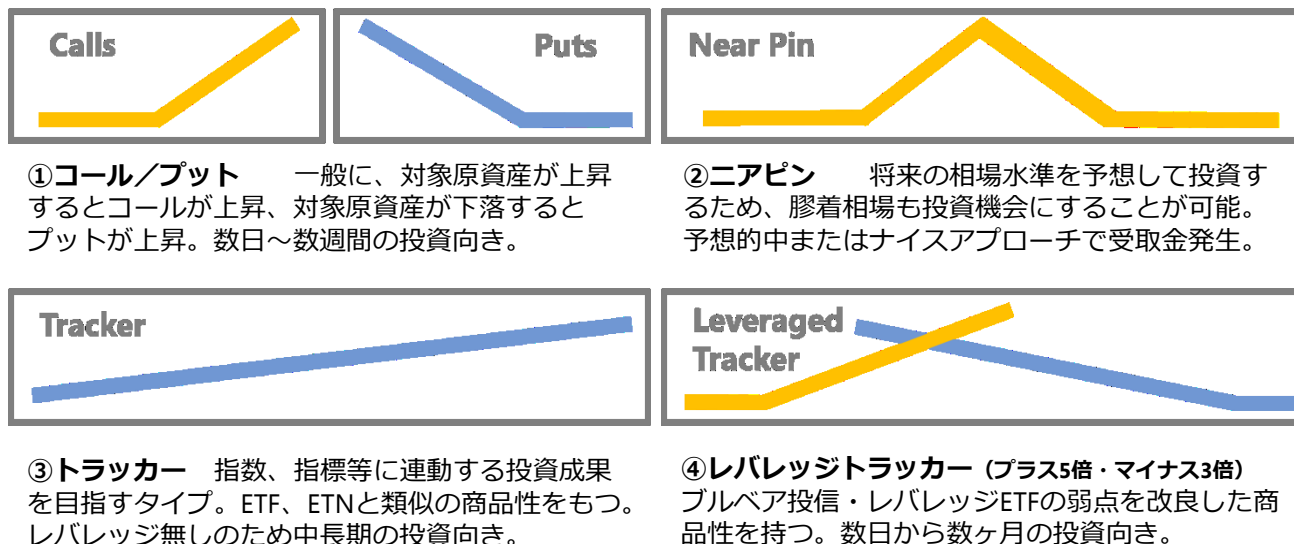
Calls

Puts

Near Pin

①コール／プット　一般に、対象原資産が上昇するとコールが上昇、対象原資産が下落するとプットが上昇。数日～数週間の投資向き。

②ニアピン　将来の相場水準を予想して投資するため、膠着相場も投資機会にすることが可能。予想的中またはナイスアプローチで受取金発生。

Tracker

Leveraged Tracker

③トラッカー　指数、指標等に連動する投資成果を目指すタイプ。ETF、ETNと類似の商品性をもつ。レバレッジ無しのため中長期の投資向き。

④レバレッジトラッカー（プラス5倍・マイナス3倍）ブルベア投信・レバレッジETFの弱点を改良した商品性を持つ。数日から数ヶ月の投資向き。